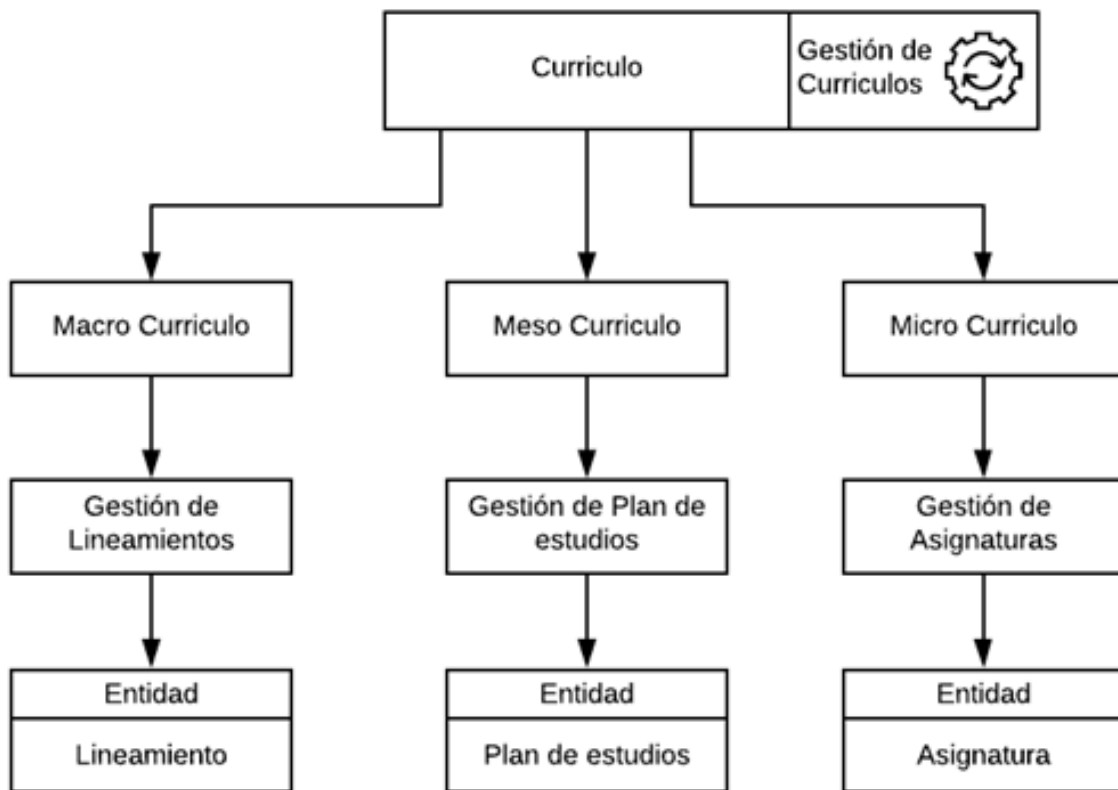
Curriculo

Gestión de Curriculos

Macro Curriculo

Meso Curriculo

Micro Curriculo

Gestión de Lineamientos

Gestión de Plan de estudios

Gestión de Asignaturas

Entidad

Lineamiento

Entidad

Plan de estudios

Entidad

Asignatura